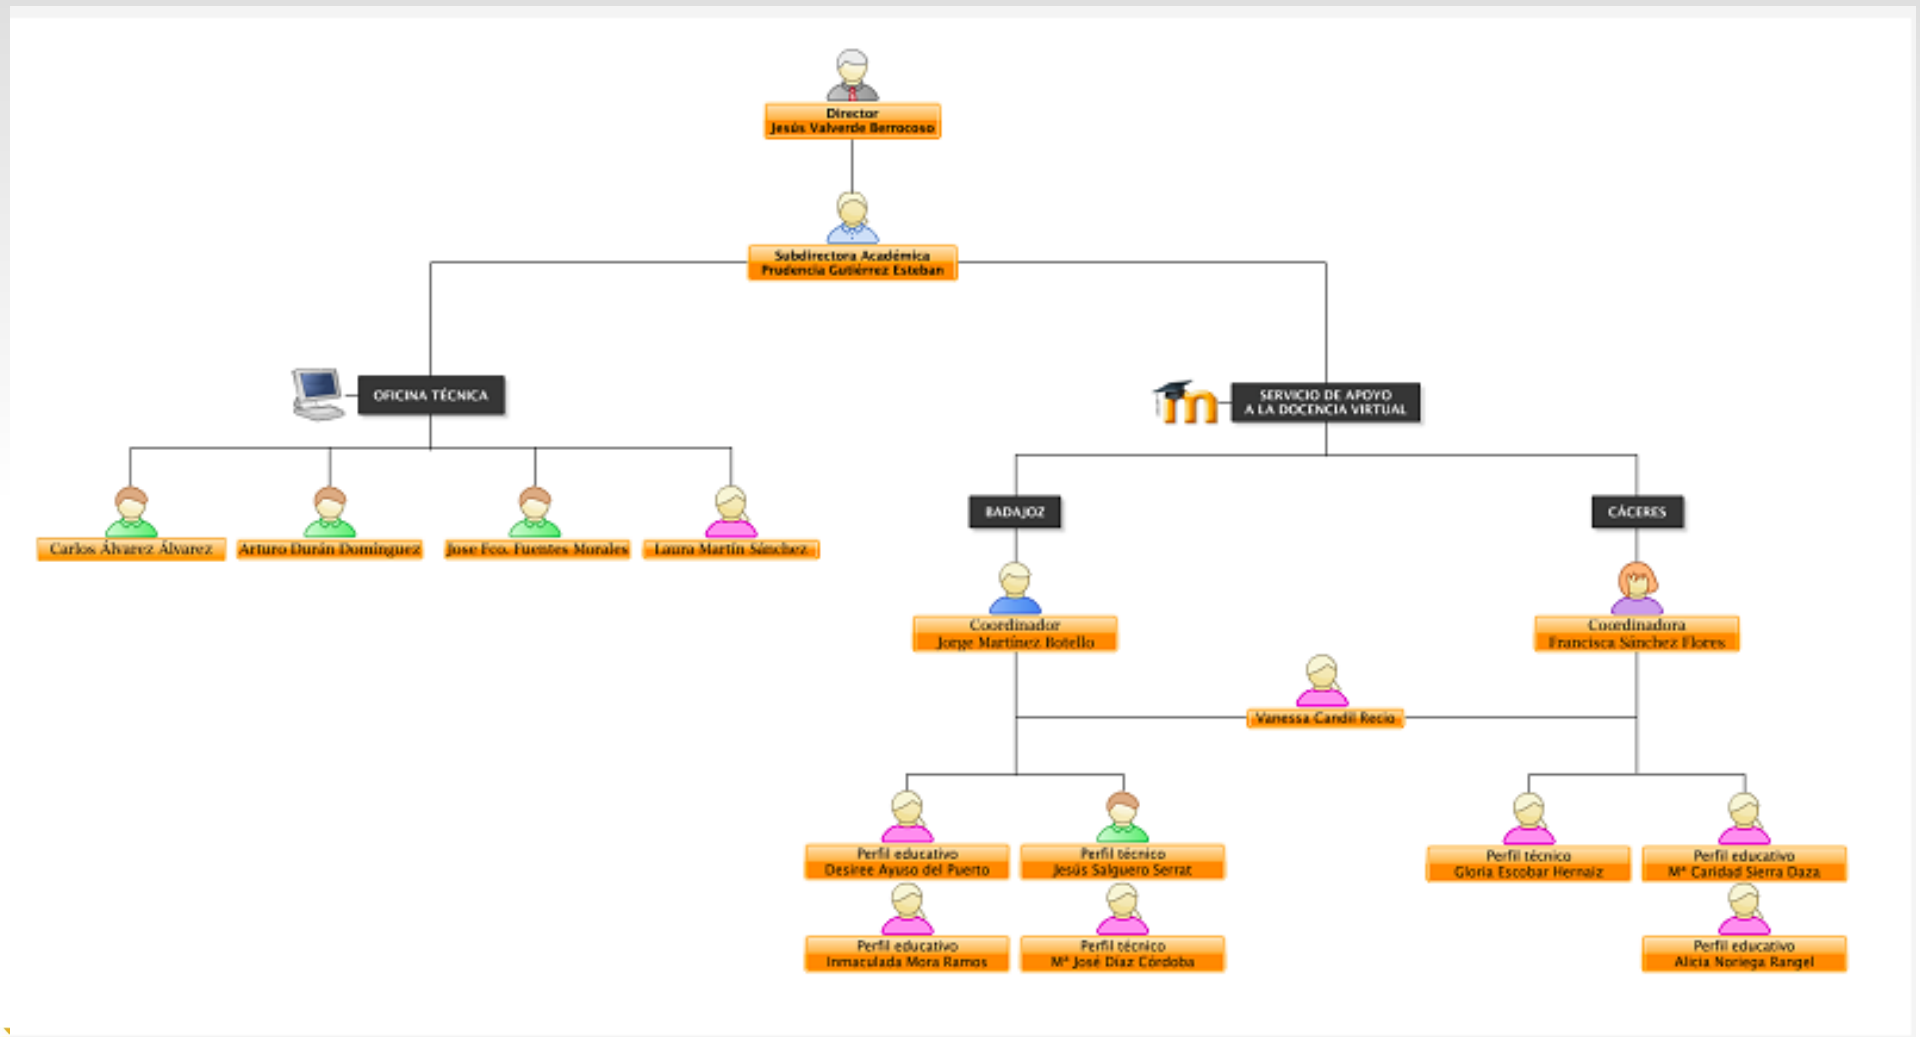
Director
Jesús Valverde Berrocoso

Subdirectora Académica
Prudencia Gutiérrez Esteban

OFICINA TÉCNICA

Carlos Álvarez Álvarez
Arturo Durán Domínguez
Jose Fco. Fuentes Morales
Laura Martín Sánchez

SERVICIO DE APOYO
A LA DOCENCIA VIRTUAL

BADAJOZ

CÁCERES

Coordinador
Jorge Martínez Botello

Coordinadora
Francisca Sánchez Flores

Vanessa Candil Recio

Perfil educativo
Desiree Ayuso del Puerto

Perfil técnico
Jesús Salguero Serrat

Perfil educativo
Inmaculada Mora Ramos

Perfil técnico
Mª José Díaz Córdoba

Perfil técnico
Gloria Escobar Hernaiz

Perfil educativo
Mª Caridad Sierra Daza

Perfil educativo
Alicia Noriega Rangel